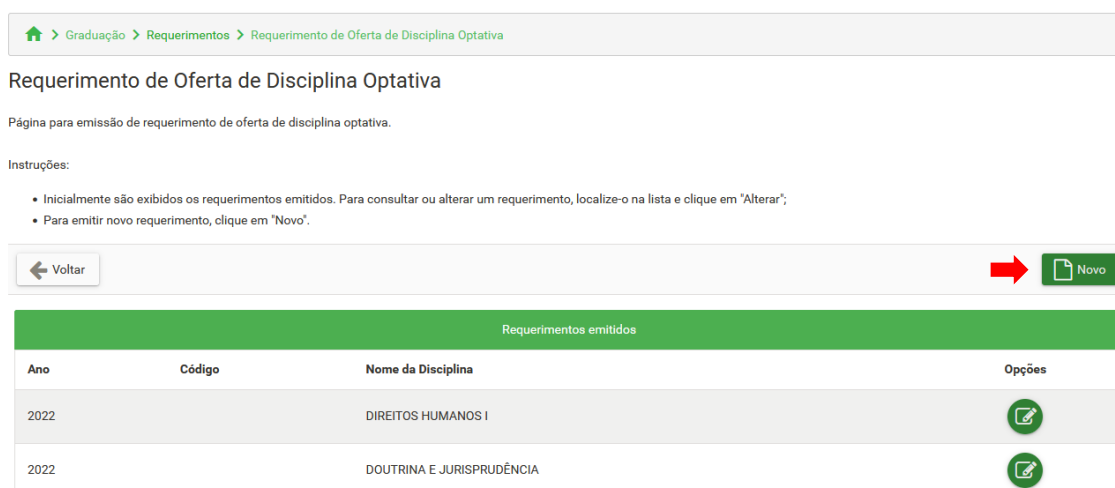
> Graduação > Requerimentos > Requerimento de Oferta de Disciplina Optativa

Requerimento de Oferta de Disciplina Optativa

Página para emissão de requerimento de oferta de disciplina optativa.

Instruções:

• Inicialmente são exibidos os requerimentos emitidos. Para consultar ou alterar um requerimento, localize-o na lista e clique em "Alterar";
• Para emitir novo requerimento, clique em "Novo".

Voltar

Novo

| Requerimentos emitidos | | | |
|---|---|---|---|
| Ano | Código | Nome da Disciplina | Opções |
| 2022 | | DIREITOS HUMANOS I | |
| 2022 | | DOUTRINA E JURISPRUDÊNCIA | |